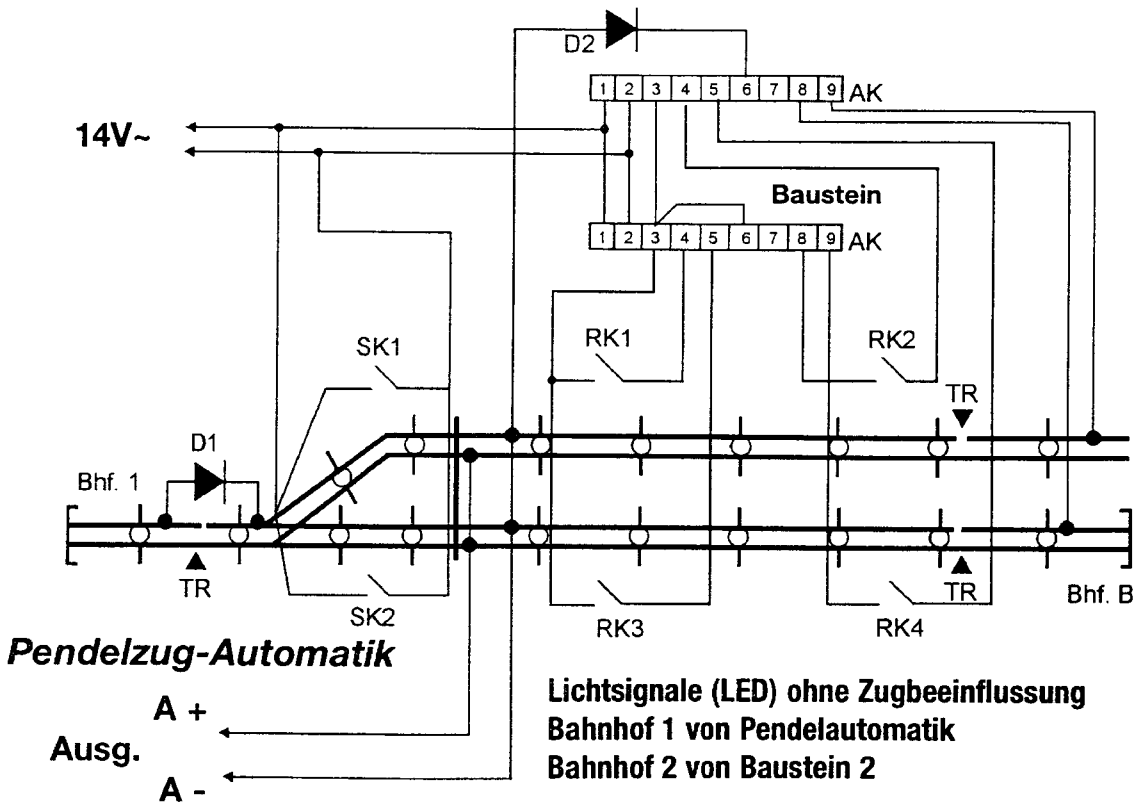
D2

| 1 | 2 | 3 | 4 | 5 | 6 | 7 | 8 | 9 |
|---|---|---|---|---|---|---|---|---|

AK

14V~

Baustein

| 1 | 2 | 3 | 4 | 5 | 6 | 7 | 8 | 9 |
|---|---|---|---|---|---|---|---|---|

AK

SK1

RK1

RK2

TR

D1

Bhf. 1

TR

SK2

RK3

RK4

TR

Bhf. B

Pendelzug-Automatik

A +

Ausg.

A -

Lichtsignale (LED) ohne Zugbeeinflussung
Bahnhof 1 von Pendelautomatik
Bahnhof 2 von Baustein 2